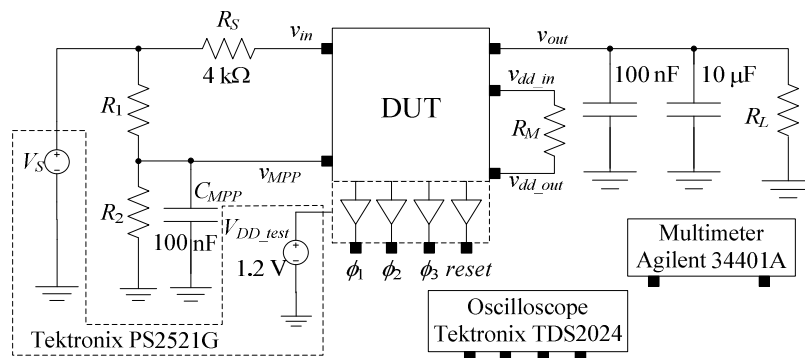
$R_S$
$v_{in}$
$4\ k\Omega$
$v_{out}$
DUT
$v_{dd\_in}$
100 nF
10 μF
$R_M$
$R_L$
$R_1$
$V_S$
$v_{MPP}$
$v_{dd\_out}$
$C_{MPP}$
$R_2$
$V_{DD\_test}$
100 nF
1.2 V
$\phi_1$ $\phi_2$ $\phi_3$ reset
Multimeter
Agilent 34401A
Oscilloscope
Tektronix TDS2024
Tektronix PS2521G